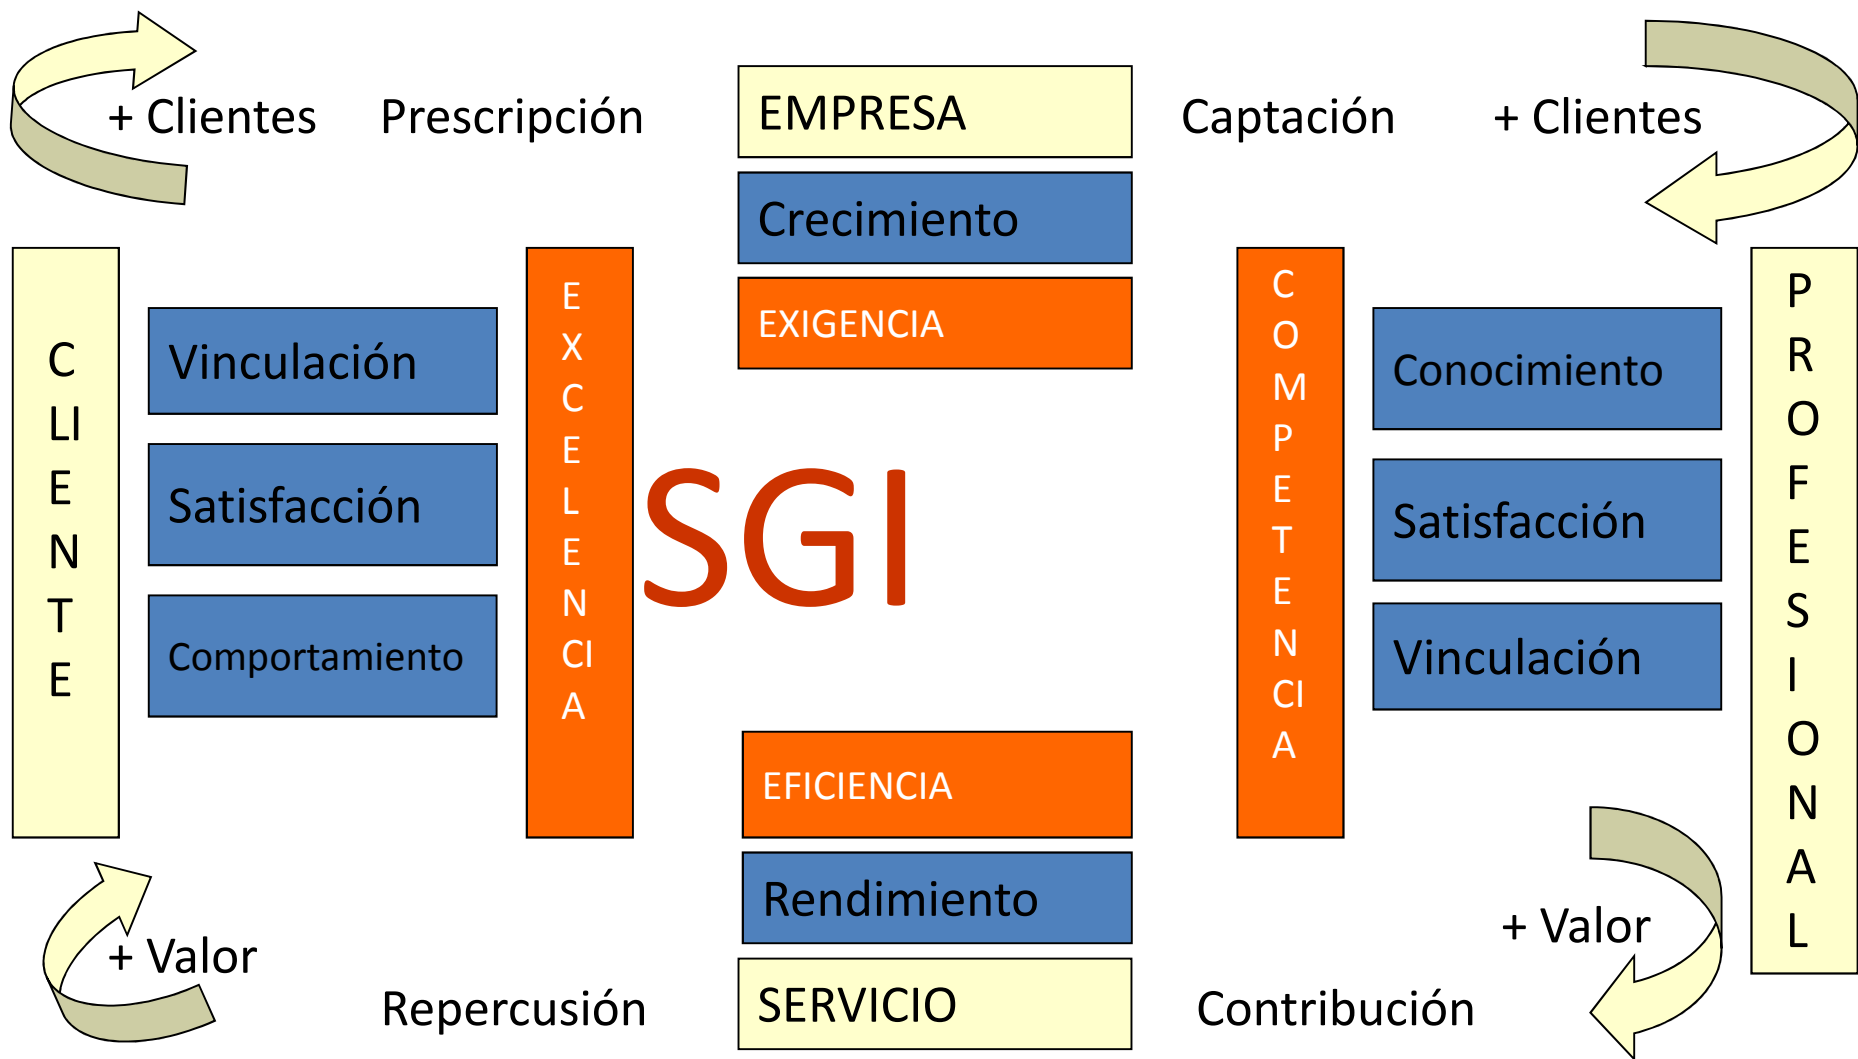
+ Clientes

Prescripción

EMPRESA

Crecimiento

EXIGENCIA

Captación

+ Clientes

C
LI
E
N
T
E

Vinculación

Satisfacción

Comportamiento

E
X
C
E
L
E
N
CI
A

SGI

C
O
M
P
E
T
E
N
CI
A

Conocimiento

Satisfacción

Vinculación

P
R
O
F
E
S
I
O
N
A
L

EFICIENCIA

Rendimiento

SERVICIO

+ Valor

Repercusión

Contribución

+ Valor